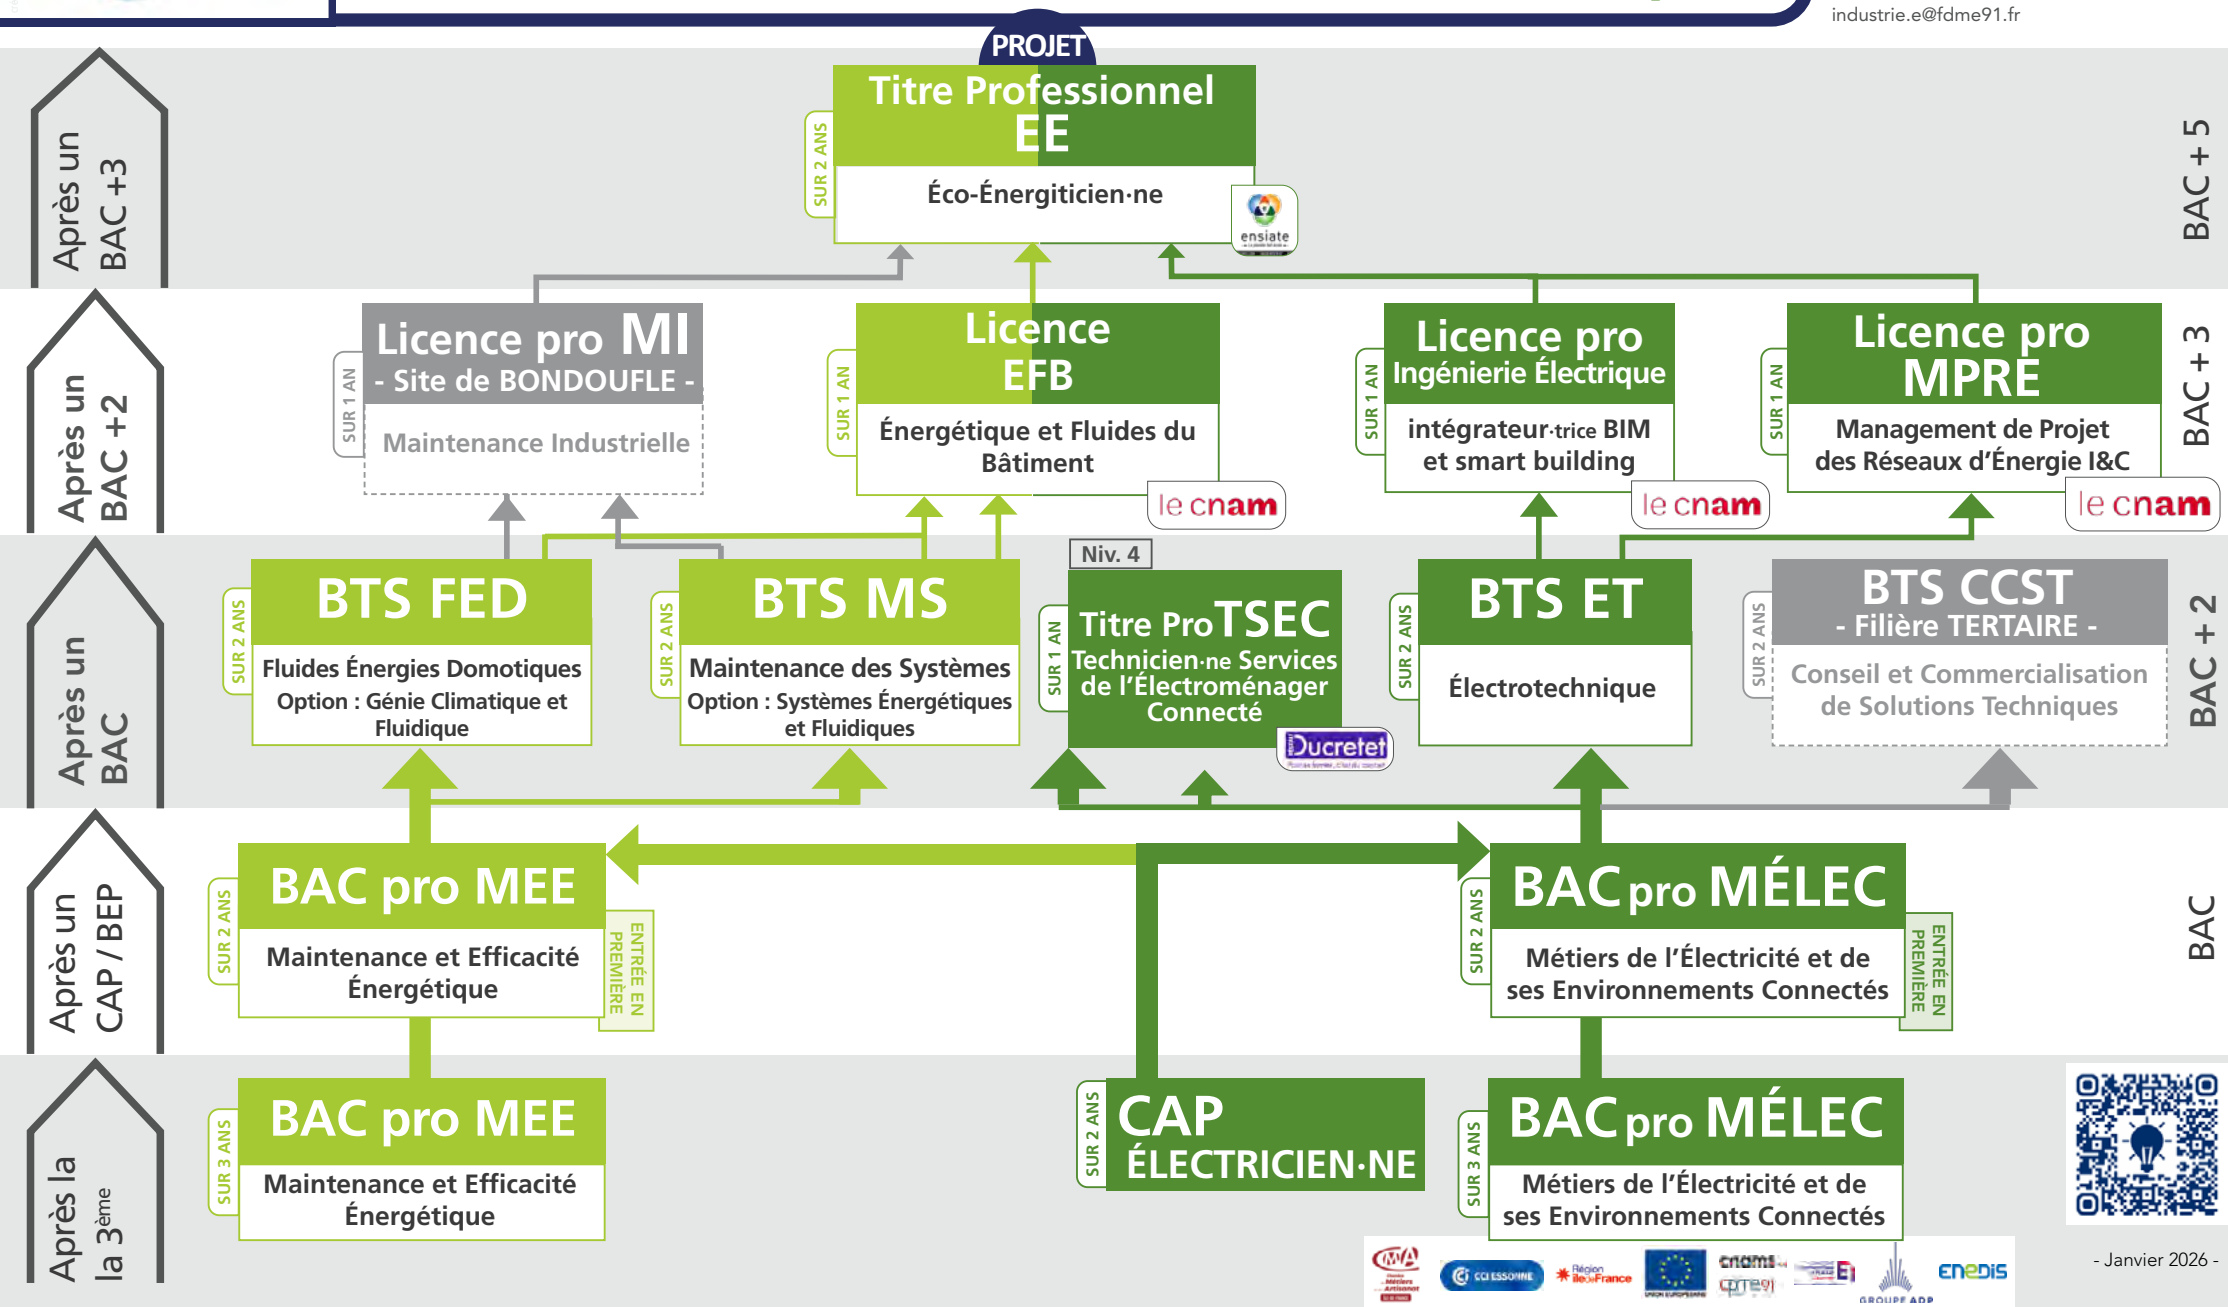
industrie.e@fdme91.fr

Après un BAC +3

PROJET
SUR 2 ANS
Titre Professionnel EE
Éco-Énergiticien·ne
ensiate

BAC + 5

Après un BAC +2

SUR 1 AN
Licence pro MI
- Site de BONDOUFLE -
Maintenance Industrielle

SUR 1 AN
Licence EFB
Énergétique et Fluides du Bâtiment
le cnam

SUR 1 AN
Licence pro
Ingénierie Électrique
intégrateur·trice BIM et smart building
le cnam

SUR 1 AN
Licence pro MPRE
Management de Projet des Réseaux d'Énergie I&C
le cnam

BAC + 3

Après un BAC

SUR 2 ANS
BTS FED
Fluides Énergies Domotiques
Option : Génie Climatique et Fluidique

SUR 2 ANS
BTS MS
Maintenance des Systèmes
Option : Systèmes Énergétiques et Fluidiques

Niv. 4
SUR 1 AN
Titre Pro TSEC
Technicien·ne Services de l'Électroménager Connecté
Ducretet

SUR 2 ANS
BTS ET
Électrotechnique

SUR 2 ANS
BTS CCST
- Filière TERTAIRE -
Conseil et Commercialisation de Solutions Techniques

BAC + 2

Après un CAP / BEP

SUR 2 ANS
BAC pro MEE
Maintenance et Efficacité Énergétique
ENTRÉE EN PREMIÈRE

SUR 2 ANS
BAC pro MÉLEC
Métiers de l'Électricité et de ses Environnements Connectés
ENTRÉE EN PREMIÈRE

BAC

Après la 3ème

SUR 3 ANS
BAC pro MEE
Maintenance et Efficacité Énergétique

SUR 2 ANS
CAP ÉLECTRICIEN·NE

SUR 3 ANS
BAC pro MÉLEC
Métiers de l'Électricité et de ses Environnements Connectés

CMA
CCI ESSONNE
Région Île de France
cnam
CPME 91
GROUPE ADP
enedis

- Janvier 2026 -